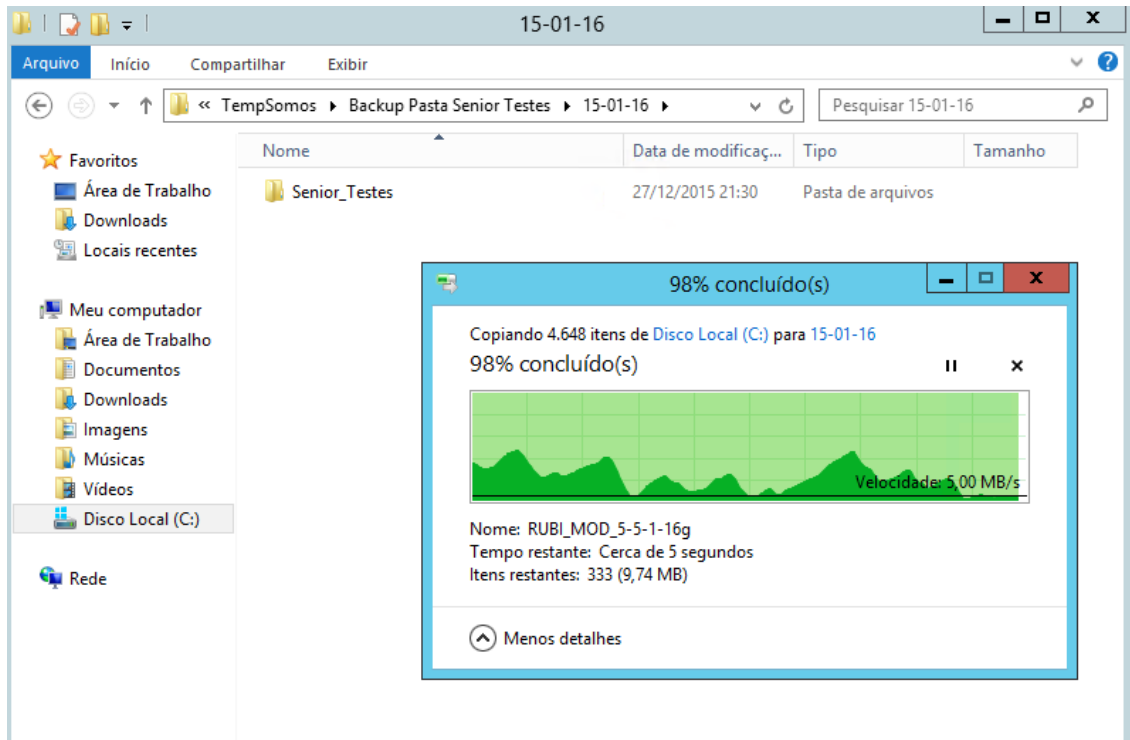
15-01-16

Arquivo Início Compartilhar Exibir

« TempSomos ▸ Backup Pasta Senior Testes ▸ 15-01-16 ▸

Pesquisar 15-01-16

Favoritos
Área de Trabalho
Downloads
Locais recentes

Meu computador
Área de Trabalho
Documentos
Downloads
Imagens
Músicas
Vídeos
Disco Local (C:)

Rede

| Nome | Data de modificaç... | Tipo | Tamanho |
|---|---|---|---|
| Senior_Testes | 27/12/2015 21:30 | Pasta de arquivos | |

98% concluído(s)

Copiando 4.648 itens de Disco Local (C:) para 15-01-16
98% concluído(s)

Velocidade: 5,00 MB/s

Nome: RUBI_MOD_5-5-1-16g
Tempo restante: Cerca de 5 segundos
Itens restantes: 333 (9,74 MB)

Menos detalhes